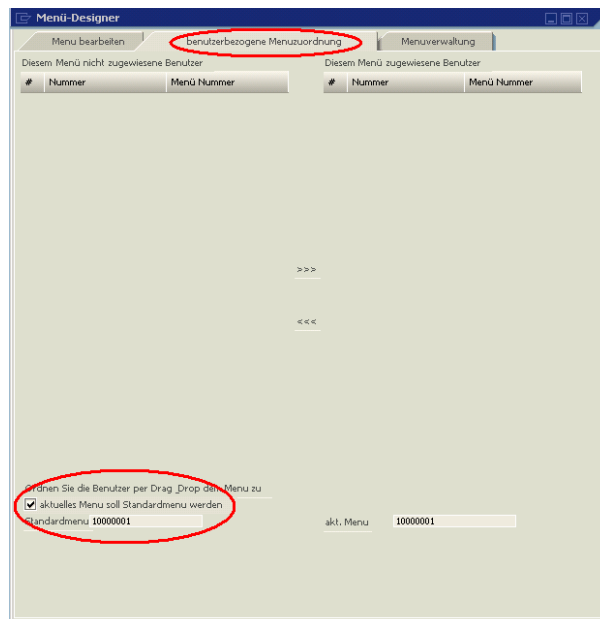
Menü-Designer

Menu bearbeiten | benutzerbezogene Menuzuordnung | Menuverwaltung

Diesem Menü nicht zugewiesene Benutzer

| # | Nummer | Menü Nummer |
|---|---|---|

Diesem Menü zugewiesene Benutzer

| # | Nummer | Menü Nummer |
|---|---|---|

>>>

<<<

Ordnen Sie die Benutzer per Drag_Drop dem Menu zu

aktuelles Menu soll Standardmenu werden

Standardmenu 10000001

akt. Menu 10000001